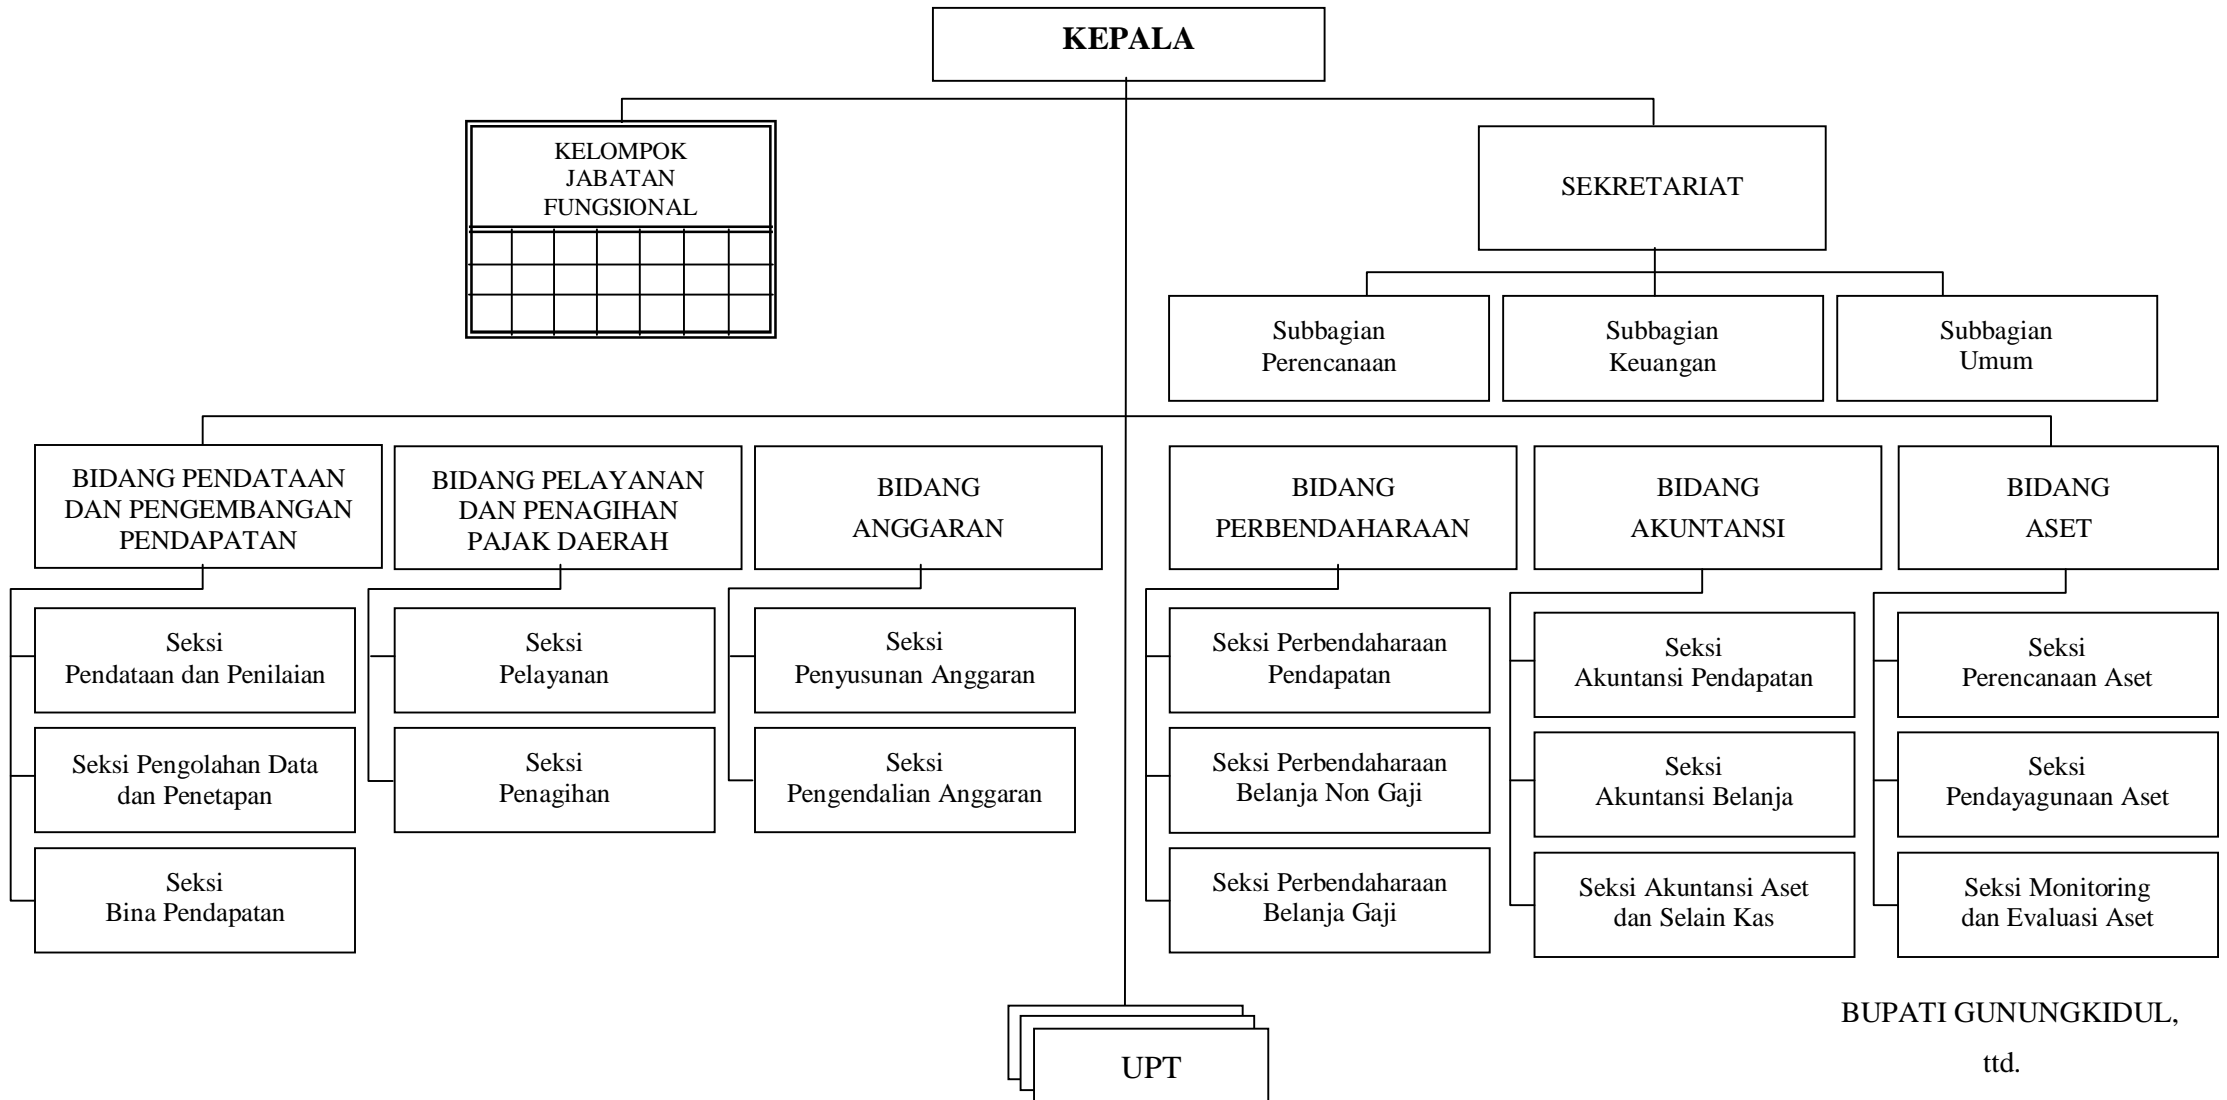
KEPALA

KELOMPOK JABATAN FUNGSIONAL

SEKRETARIAT

Subbagian Perencanaan

Subbagian Keuangan

Subbagian Umum

BIDANG PENDATAAN DAN PENGEMBANGAN PENDAPATAN

Seksi Pendataan dan Penilaian

Seksi Pengolahan Data dan Penetapan

Seksi Bina Pendapatan

BIDANG PELAYANAN DAN PENAGIHAN PAJAK DAERAH

Seksi Pelayanan

Seksi Penagihan

BIDANG ANGGARAN

Seksi Penyusunan Anggaran

Seksi Pengendalian Anggaran

BIDANG PERBENDAHARAAN

Seksi Perbendaharaan Pendapatan

Seksi Perbendaharaan Belanja Non Gaji

Seksi Perbendaharaan Belanja Gaji

BIDANG AKUNTANSI

Seksi Akuntansi Pendapatan

Seksi Akuntansi Belanja

Seksi Akuntansi Aset dan Selain Kas

BIDANG ASET

Seksi Perencanaan Aset

Seksi Pendayagunaan Aset

Seksi Monitoring dan Evaluasi Aset

UPT

BUPATI GUNUNGKIDUL,

ttd.